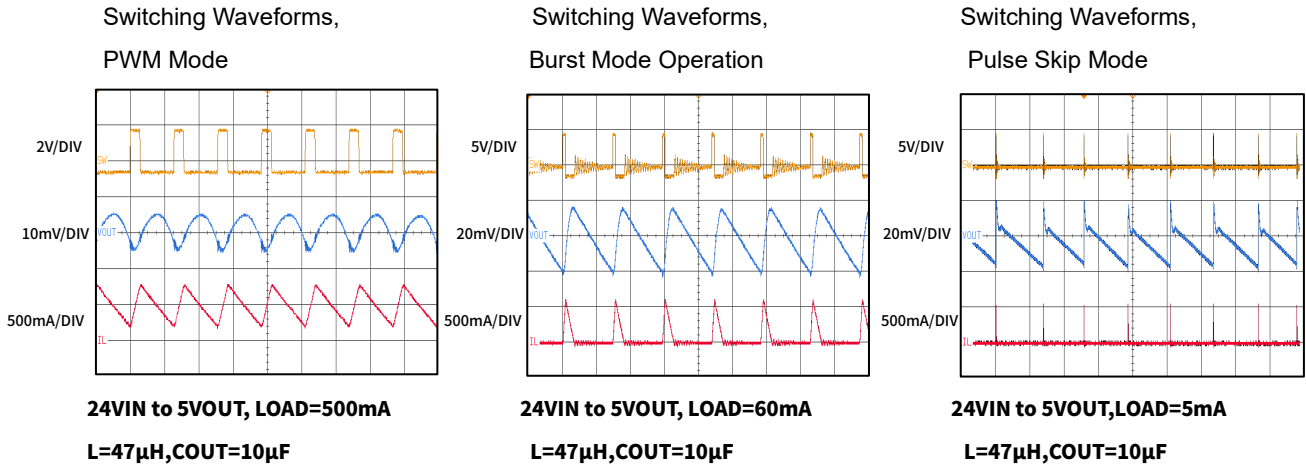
Switching Waveforms,

PWM Mode

2V/DIV

SW

10mV/DIV

VOUT

500mA/DIV

IL

24VIN to 5VOUT, LOAD=500mA

L=47µH,COUT=10µF

Switching Waveforms,

Burst Mode Operation

5V/DIV

SW

20mV/DIV

VOUT

500mA/DIV

IL

24VIN to 5VOUT, LOAD=60mA

L=47µH,COUT=10µF

Switching Waveforms,

Pulse Skip Mode

5V/DIV

SW

20mV/DIV

VOUT

500mA/DIV

IL

24VIN to 5VOUT,LOAD=5mA

L=47µH,COUT=10µF